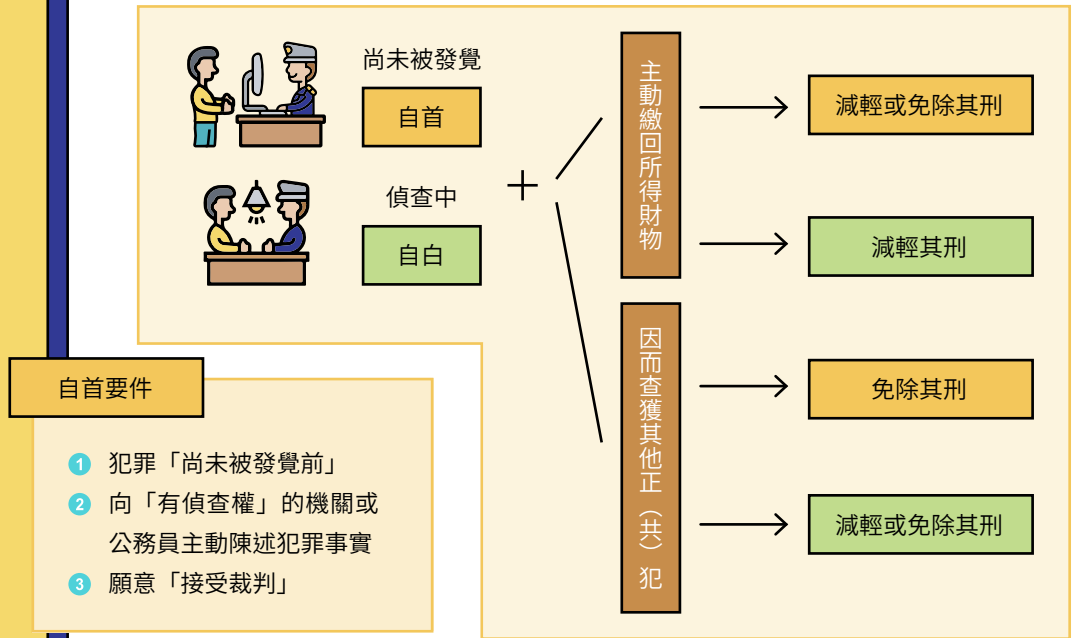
尚未被發覺

自首

偵查中

自白

+

主動繳回所得財物

減輕或免除其刑

減輕其刑

因而查獲其他正（共）犯

免除其刑

減輕或免除其刑

自首要件

1 犯罪「尚未被發覺前」

2 向「有偵查權」的機關或公務員主動陳述犯罪事實

3 願意「接受裁判」